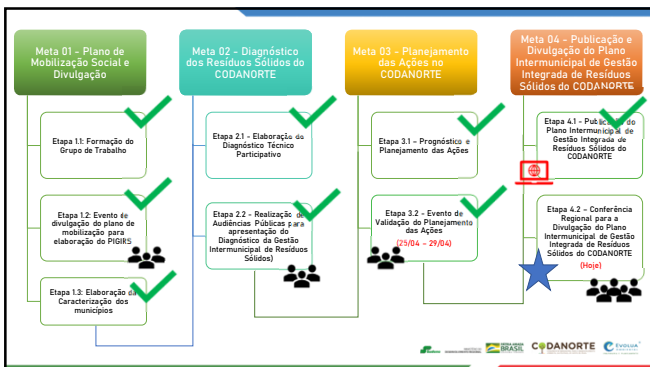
Meta 01 - Plano de Mobilização Social e Divulgação

Etapa 1.1: Formação do Grupo de Trabalho

Etapa 1.2: Evento de divulgação do plano de mobilização para elaboração do PIGIRS

Etapa 1.3: Elaboração da Caracterização dos municípios

Meta 02 - Diagnóstico dos Resíduos Sólidos do CODANORTE

Etapa 2.1 - Elaboração do Diagnóstico Técnico Participativo

Etapa 2.2 - Realização de Audiências Públicas para apresentação do Diagnóstico da Gestão Intermunicipal de Resíduos Sólidos)

Meta 03 - Planejamento das Ações no CODANORTE

Etapa 3.1 - Prognóstico e Planejamento das Ações

Etapa 3.2 - Evento de Validação do Planejamento das Ações (29/04 - 29/04)

Meta 04 - Publicação e Divulgação do Plano Intermunicipal de Gestão Integrada de Resíduos Sólidos do CODANORTE

Etapa 4.1 - Publicação do Plano Intermunicipal de Gestão Integrada de Resíduos Sólidos do CODANORTE

Etapa 4.2 - Conferência Regional para a Divulgação do Plano Intermunicipal de Gestão Integrada de Resíduos Sólidos do CODANORTE (Hoje)

BRASIL CODANORTE EVOLUA